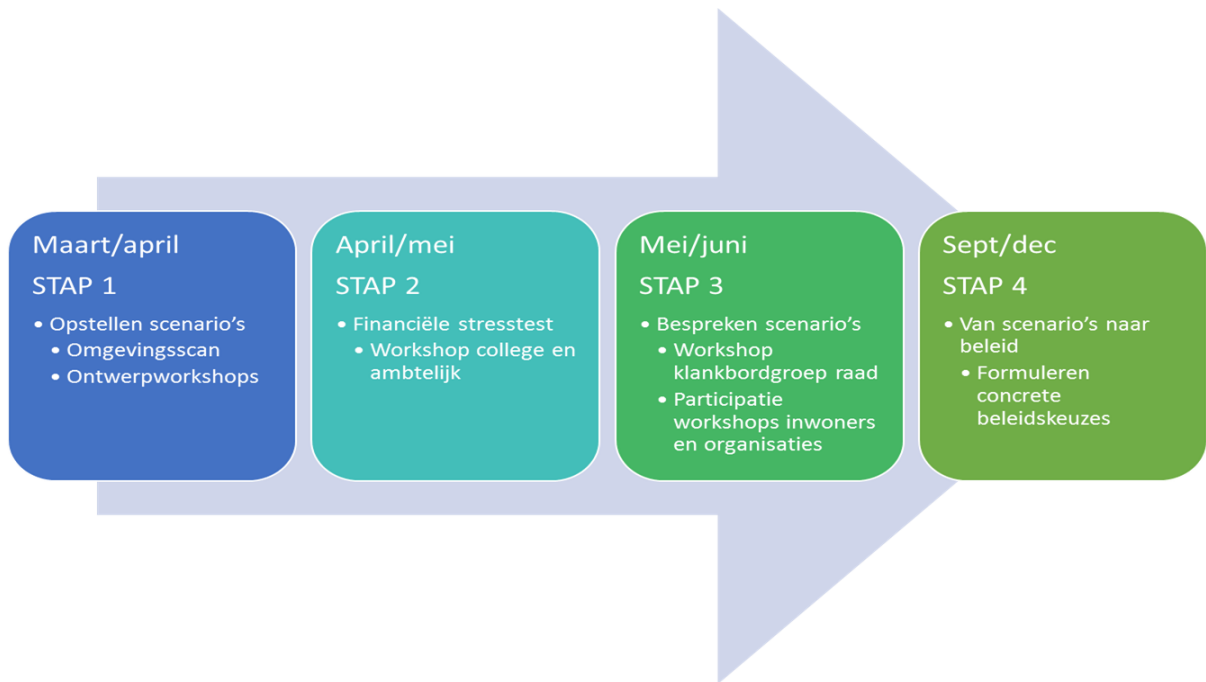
Maart/april

STAP 1

- Opstellen scenario's
  - Omgevingsscan
  - Ontwerpworkshops

April/mei

STAP 2

- Financiële stresstest
  - Workshop college en ambtelijk

Mei/juni

STAP 3

- Bespreken scenario's
  - Workshop klankbordgroep raad
  - Participatie workshops inwoners en organisaties

Sept/dec

STAP 4

- Van scenario's naar beleid
  - Formuleren concrete beleidskeuzes